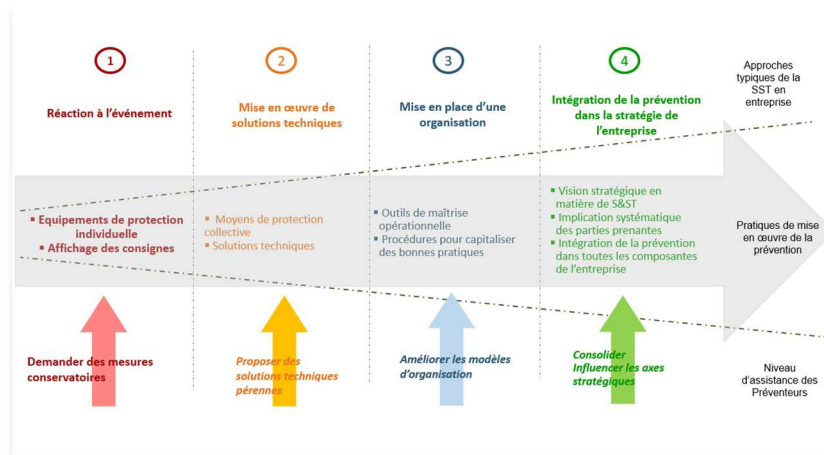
1

Réaction à l'événement

2

Mise en œuvre de solutions techniques

3

Mise en place d'une organisation

4

Intégration de la prévention dans la stratégie de l'entreprise

Approches typiques de la SST en entreprise

▪ Equipements de protection individuelle
▪ Affichage des consignes

▪ Moyens de protection collective
▪ Solutions techniques

▪ Outils de maîtrise opérationnelle
▪ Procédures pour capitaliser des bonnes pratiques

▪ Vision stratégique en matière de S&ST
▪ Implication systématique des parties prenantes
▪ Intégration de la prévention dans toutes les composantes de l'entreprise

Pratiques de mise en œuvre de la prévention

Demander des mesures conservatoires

Proposer des solutions techniques pérennes

Améliorer les modèles d'organisation

Consolider
Influencer les axes stratégiques

Niveau d'assistance des Préventeurs